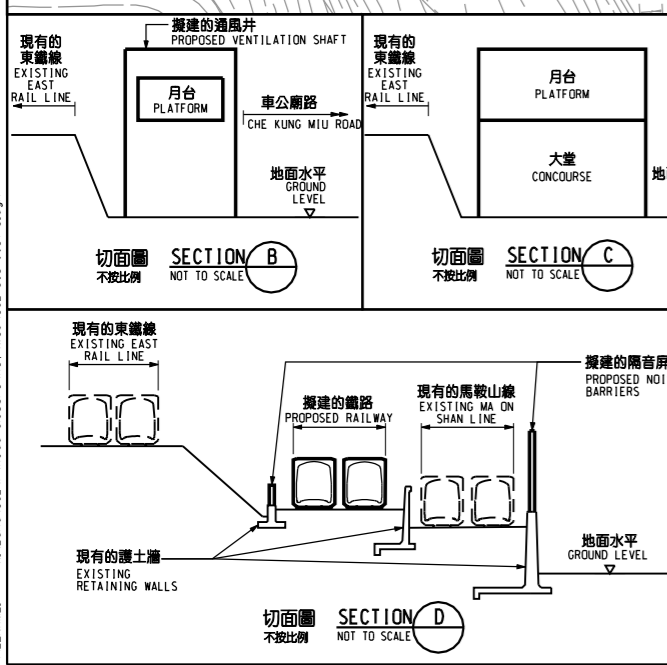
擬建的通風井
PROPOSED VENTILATION SHAFT

現有的東鐵線
EXISTING EAST RAIL LINE

月台
PLATFORM

車公廟路
CHE KUNG MIU ROAD

地面水平
GROUND LEVEL

切面圖
不按比例
SECTION B
NOT TO SCALE

現有的東鐵線
EXISTING EAST RAIL LINE

月台
PLATFORM

大堂
CONCOURSE

地

切面圖
不按比例
SECTION C
NOT TO SCALE

現有的東鐵線
EXISTING EAST RAIL LINE

擬建的鐵路
PROPOSED RAILWAY

現有的馬鞍山線
EXISTING MA ON SHAN LINE

擬建的隔音屏
PROPOSED NOI
BARRIERS

現有的護土牆
EXISTING RETAINING WALLS

地面水平
GROUND LEVEL

切面圖
不按比例
SECTION D
NOT TO SCALE